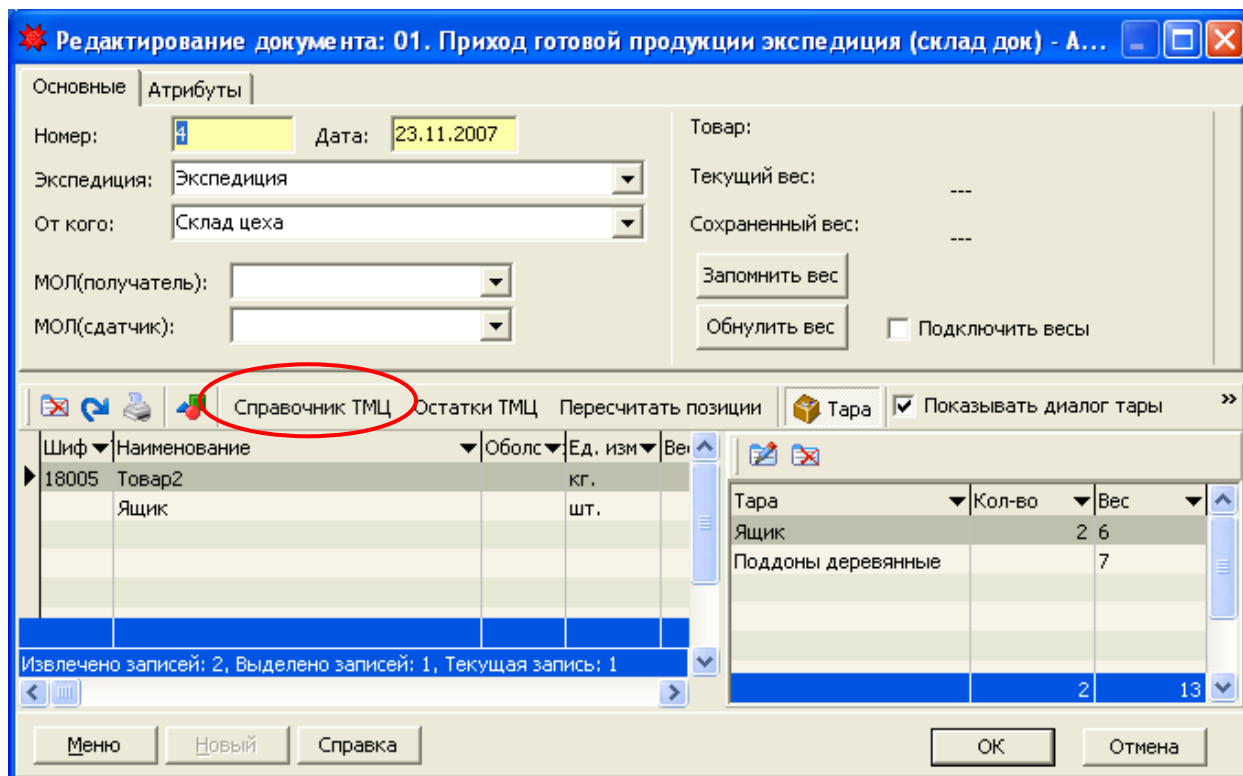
Редактирование документа: 01. Приход готовой продукции экспедиция (склад док) - А...

Основные | Атрибуты

Номер: 4 Дата: 23.11.2007

Экспедиция: Экспедиция

От кого: Склад цеха

МОЛ(получатель):

МОЛ(сдатчик):

Товар:

Текущий вес: ---

Сохраненный вес: ---

Запомнить вес

Обнулить вес

Подключить весы

Справочник ТМЦ Остатки ТМЦ Пересчитать позиции Тара Показывать диалог тары »

| Шиф | Наименование | Оболс | Ед. изм | Ве |
|---|---|---|---|---|
| 18005 | Товар2 | | кг. | |
| | Ящик | | шт. | |

Извлечено записей: 2, Выделено записей: 1, Текущая запись: 1

| Тара | Кол-во | Вес |
|---|---|---|
| Ящик | 2 | 6 |
| Поддоны деревянные | | 7 |
| | 2 | 13 |

Меню Новый Справка ОК Отмена